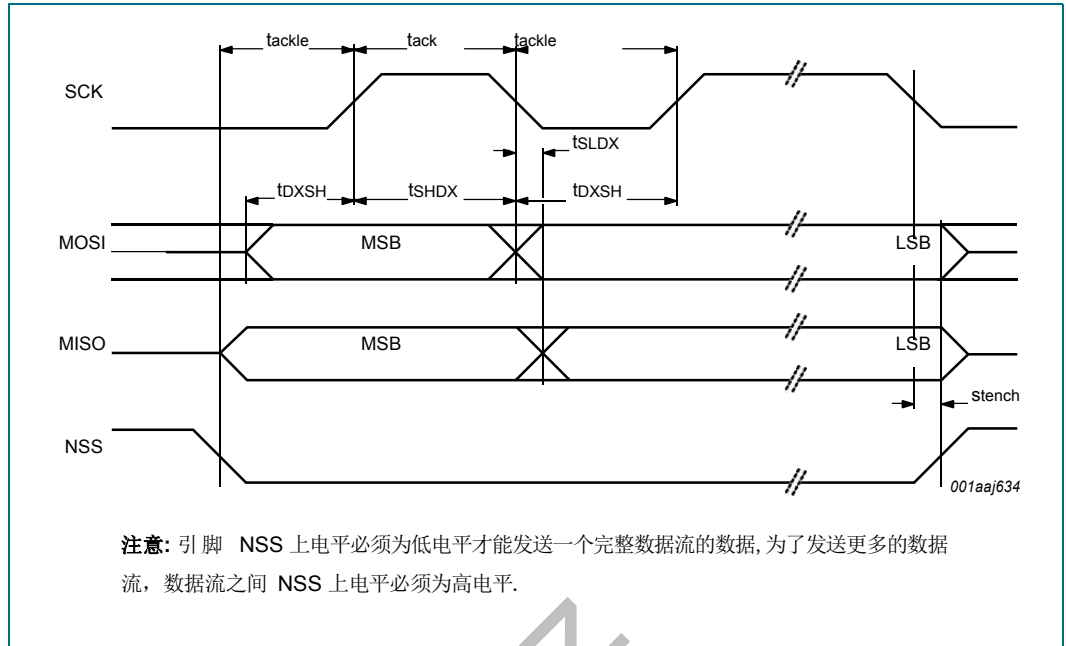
tackle tack tackle

SCK

tSLDX

tDXSH tSHDX tDXSH

MOSI MSB LSB

MISO MSB LSB

stench

NSS

001aaj634

注意: 引 脚 NSS 上电平必须为低电平才能发送一个完整数据流的数据, 为了发送更多的数据流，数据流之间 NSS 上电平必须为高电平.